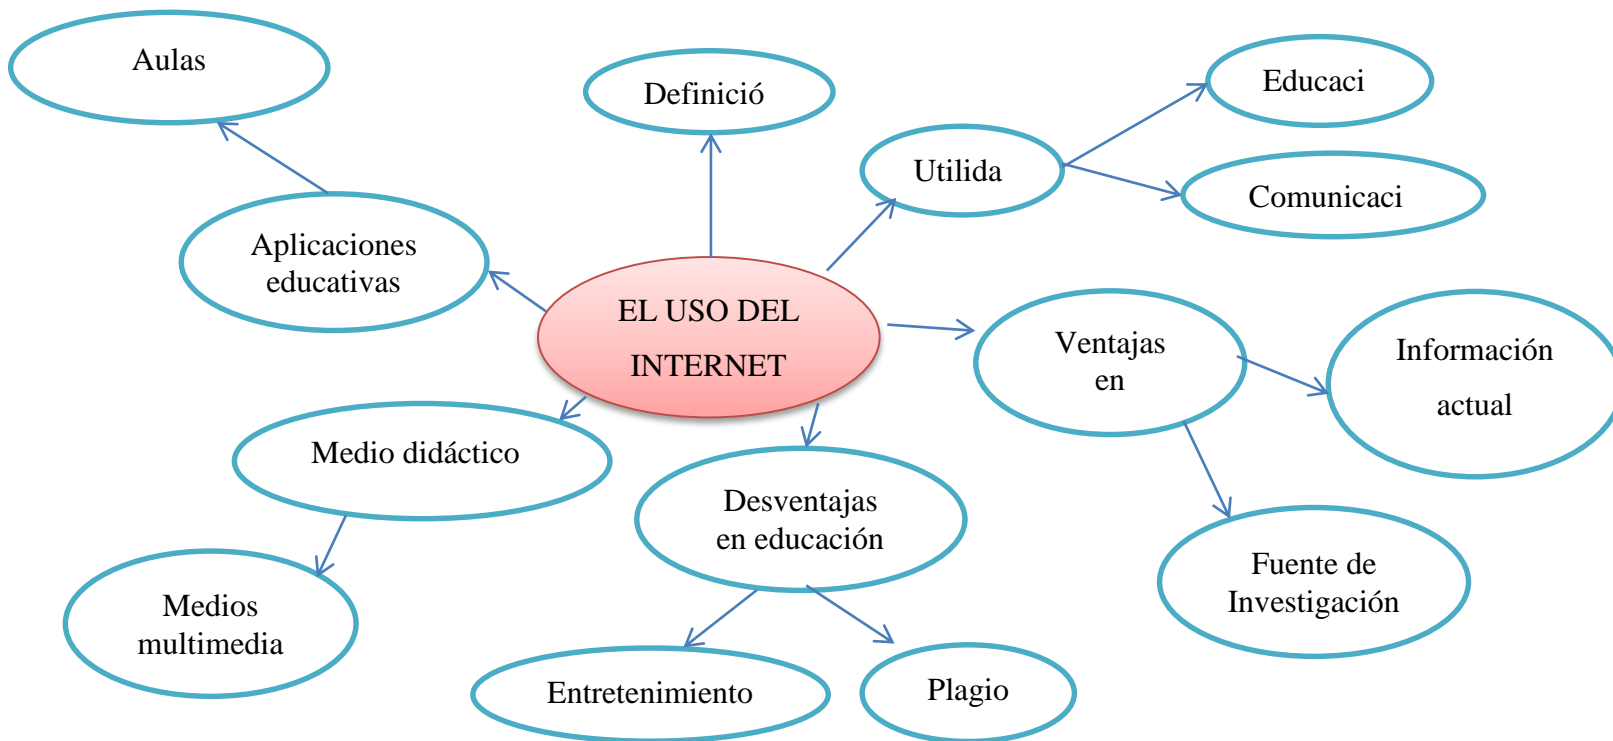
Aulas

Definició

Utilida

Educaci

Comunicaci

Aplicaciones educativas

EL USO DEL INTERNET

Ventajas en

Información actual

Medio didáctico

Desventajas en educación

Fuente de Investigación

Medios multimedia

Entretenimiento

Plagio